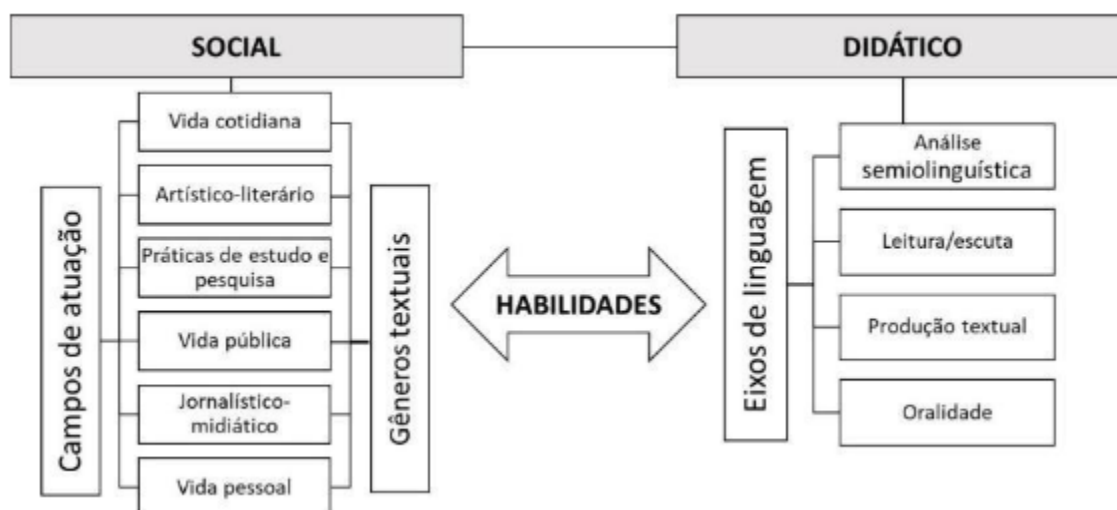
SOCIAL

DIDÁTICO

Campos de atuação

Vida cotidiana

Artístico-literário

Práticas de estudo e pesquisa

Vida pública

Jornalístico-midiático

Vida pessoal

Gêneros textuais

HABILIDADES

Eixos de linguagem

Análise semiolinguística

Leitura/escuta

Produção textual

Oralidade